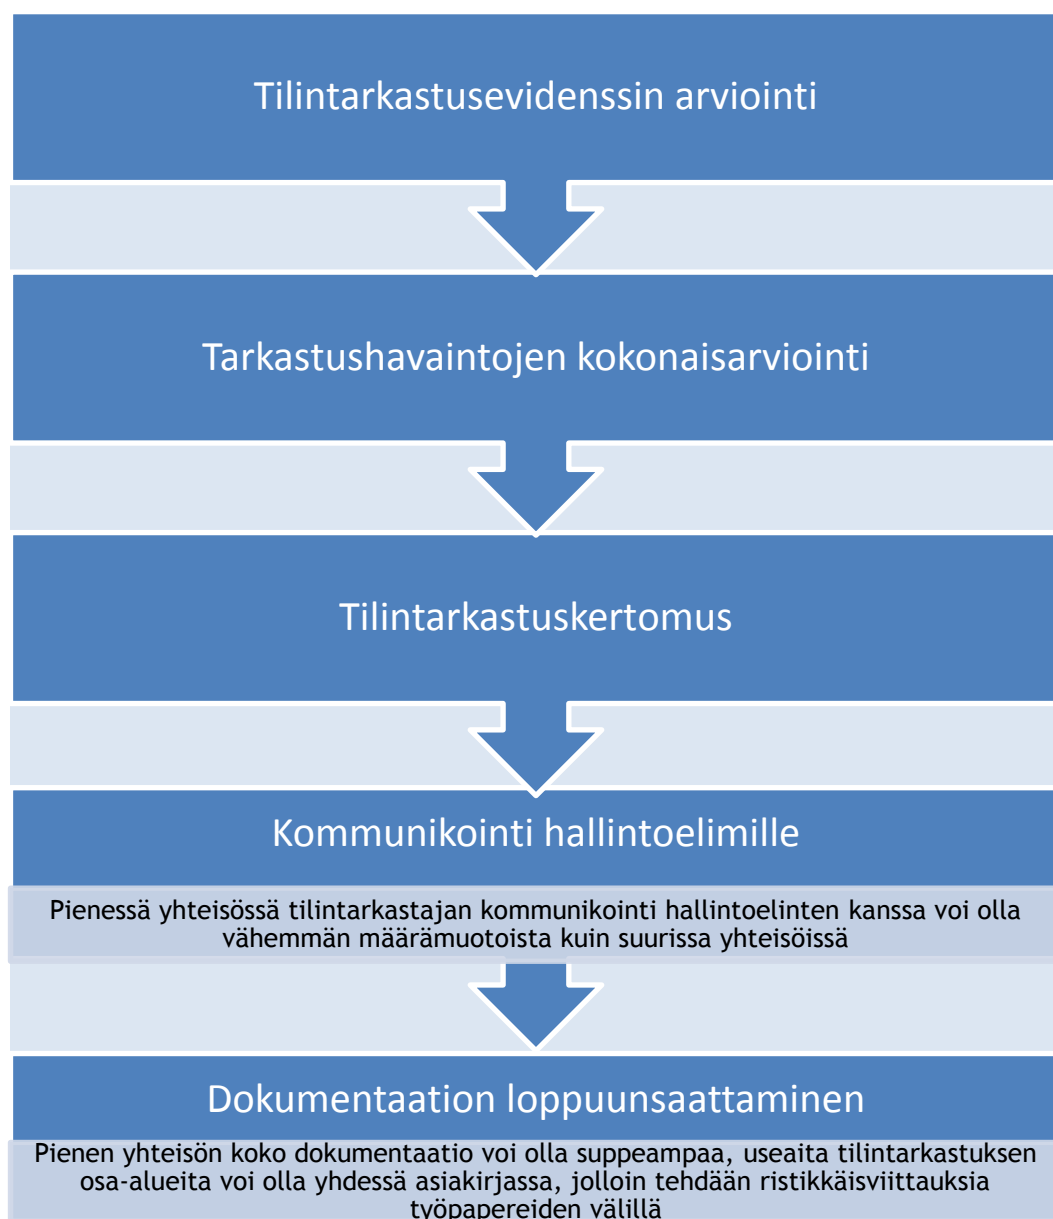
Tilintarkastusevidenssin arviointi

Tarkastushavaintojen kokonaisarviointi

Tilintarkastuskertomus

Kommunikointi hallintoelimille

Pienessä yhteisössä tilintarkastajan kommunikointi hallintoelinten kanssa voi olla vähemmän määrämuotoista kuin suurissa yhteisöissä

Dokumentaation loppuunsaattaminen

Pienen yhteisön koko dokumentaatio voi olla suppeampaa, useaita tilintarkastuksen osa-alueita voi olla yhdessä asiakirjassa, jolloin tehdään ristikkäisviittauksia työpapereiden välillä